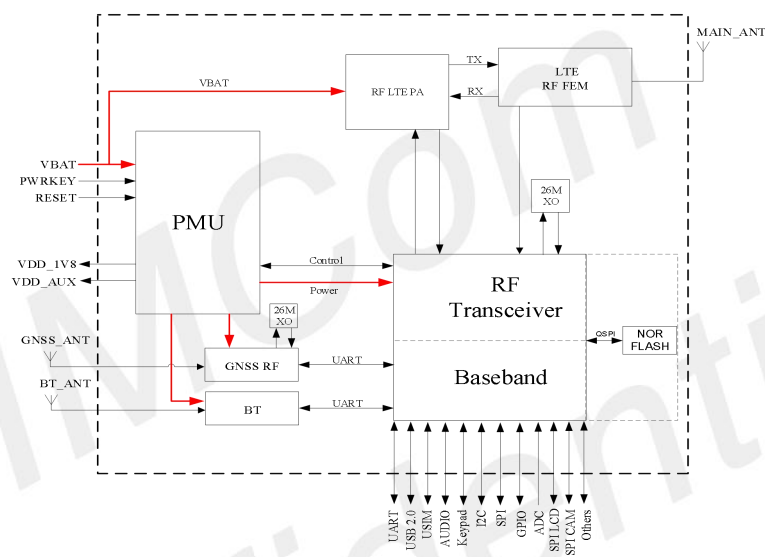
MAIN_ANT

VBAT

RF LTE PA

TX

RX

LTE
RF FEM

VBAT
PWRKEY
RESET

PMU

26M
XO

VDD_1V8
VDD_AUX

Control

Power

RF
Transceiver

QSPI

NOR
FLASH

26M
XO

GNSS_ANT

GNSS RF

UART

Baseband

BT_ANT

BT

UART

UART
USB 2.0
USIM
AUDIO
Keypad
I2C
SPI
GPIO
ADC
SPI LCD
SPI CAM
Others